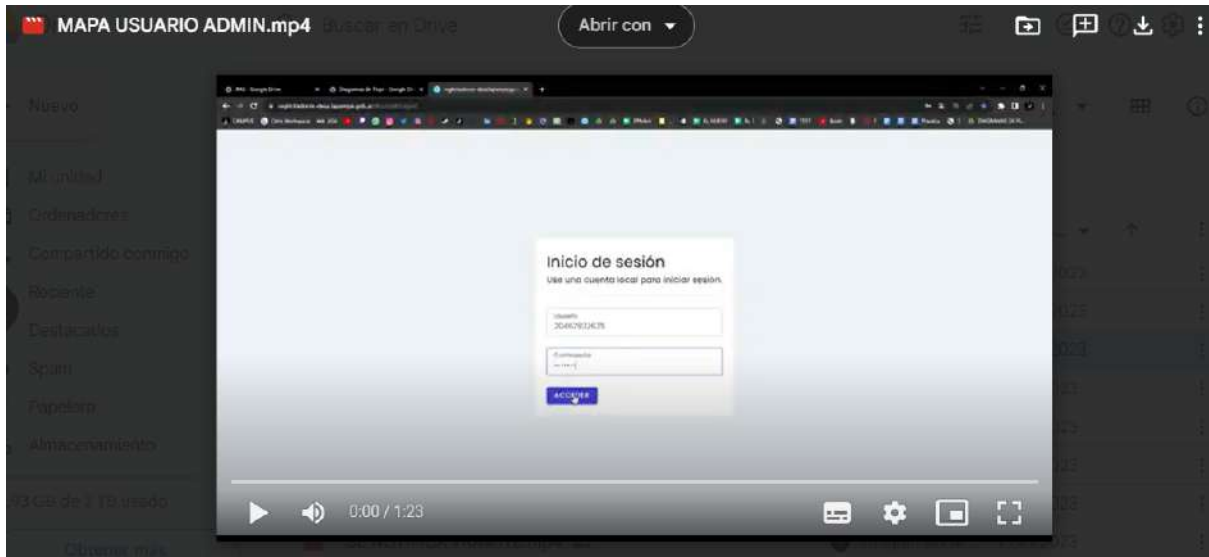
MAPA USUARIO ADMIN.mp4 Buscar en Drive

Abrir con

Nuevo

Mi unidad

Ordenadores

Compartido conmigo

Reciente

Destacados

Spam

Papelera

Almacenamiento

93 GB de 2 TB usado

Obtener más

Inicio de sesión

Use una cuenta local para iniciar sesion.

Usuario
20462932676

Contraseña
••••••

ACCEDER

0:00 / 1:23